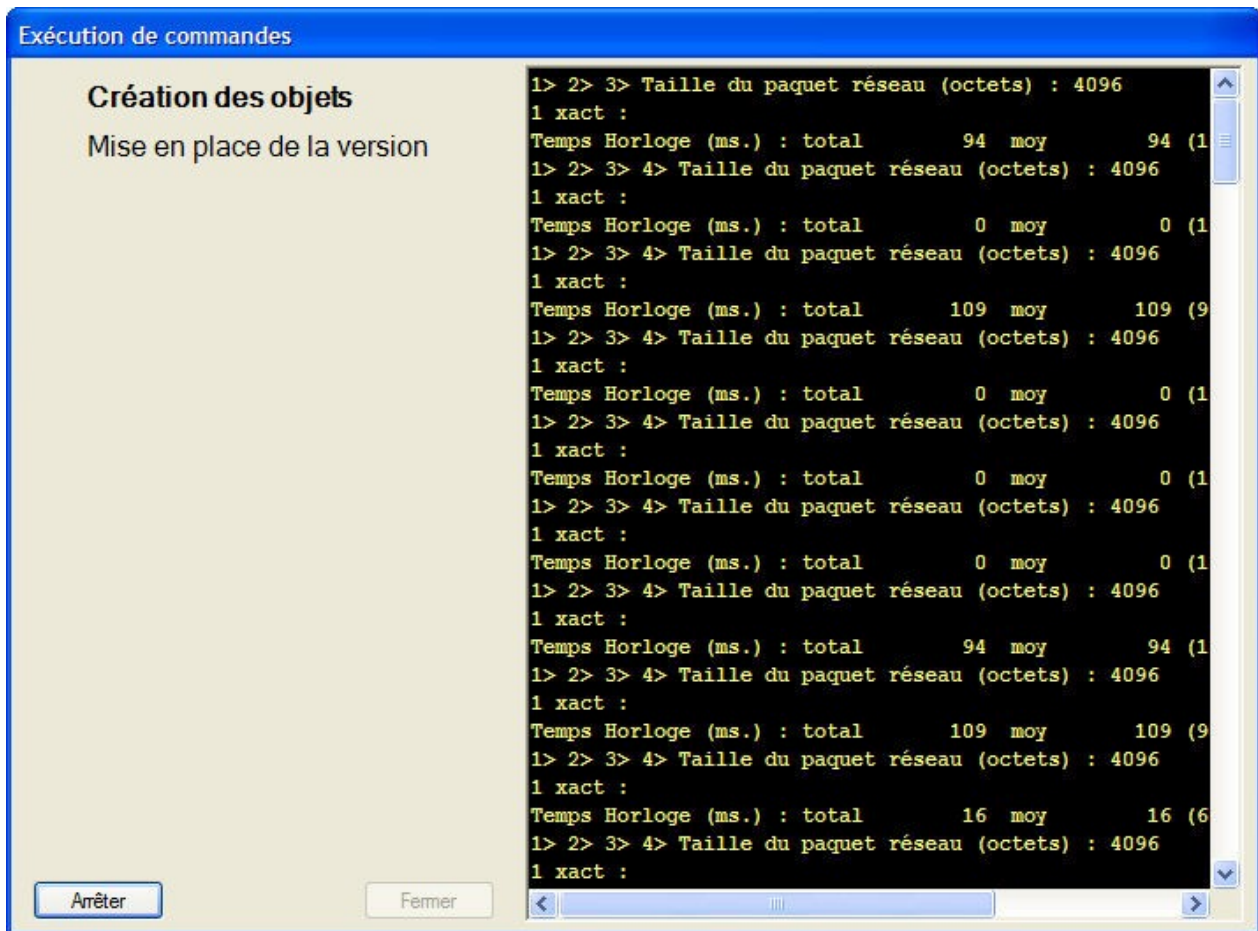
Exécution de commandes

Création des objets

Mise en place de la version

1> 2> 3> Taille du paquet réseau (octets) : 4096
1 xact :
Temps Horloge (ms.) : total 94 moy 94 (1
1> 2> 3> 4> Taille du paquet réseau (octets) : 4096
1 xact :
Temps Horloge (ms.) : total 0 moy 0 (1
1> 2> 3> 4> Taille du paquet réseau (octets) : 4096
1 xact :
Temps Horloge (ms.) : total 109 moy 109 (9
1> 2> 3> 4> Taille du paquet réseau (octets) : 4096
1 xact :
Temps Horloge (ms.) : total 0 moy 0 (1
1> 2> 3> 4> Taille du paquet réseau (octets) : 4096
1 xact :
Temps Horloge (ms.) : total 0 moy 0 (1
1> 2> 3> 4> Taille du paquet réseau (octets) : 4096
1 xact :
Temps Horloge (ms.) : total 0 moy 0 (1
1> 2> 3> 4> Taille du paquet réseau (octets) : 4096
1 xact :
Temps Horloge (ms.) : total 94 moy 94 (1
1> 2> 3> 4> Taille du paquet réseau (octets) : 4096
1 xact :
Temps Horloge (ms.) : total 109 moy 109 (9
1> 2> 3> 4> Taille du paquet réseau (octets) : 4096
1 xact :
Temps Horloge (ms.) : total 16 moy 16 (6
1> 2> 3> 4> Taille du paquet réseau (octets) : 4096
1 xact :

Arrêter

Fermer